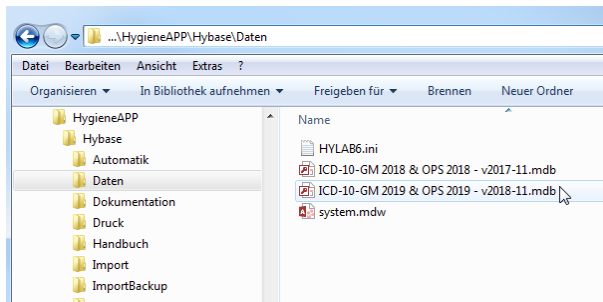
...\HygieneAPP\Hybase\Daten

Datei Bearbeiten Ansicht Extras ?

Organisieren ▾ In Bibliothek aufnehmen ▾ Freigeben für ▾ Brennen Neuer Ordner

HygieneAPP
Hybase
Automatik
Daten
Dokumentation
Druck
Handbuch
Import
ImportBackup

Name
HYLAB6.ini
ICD-10-GM 2018 & OPS 2018 - v2017-11.mdb
ICD-10-GM 2019 & OPS 2019 - v2018-11.mdb
system.mdw